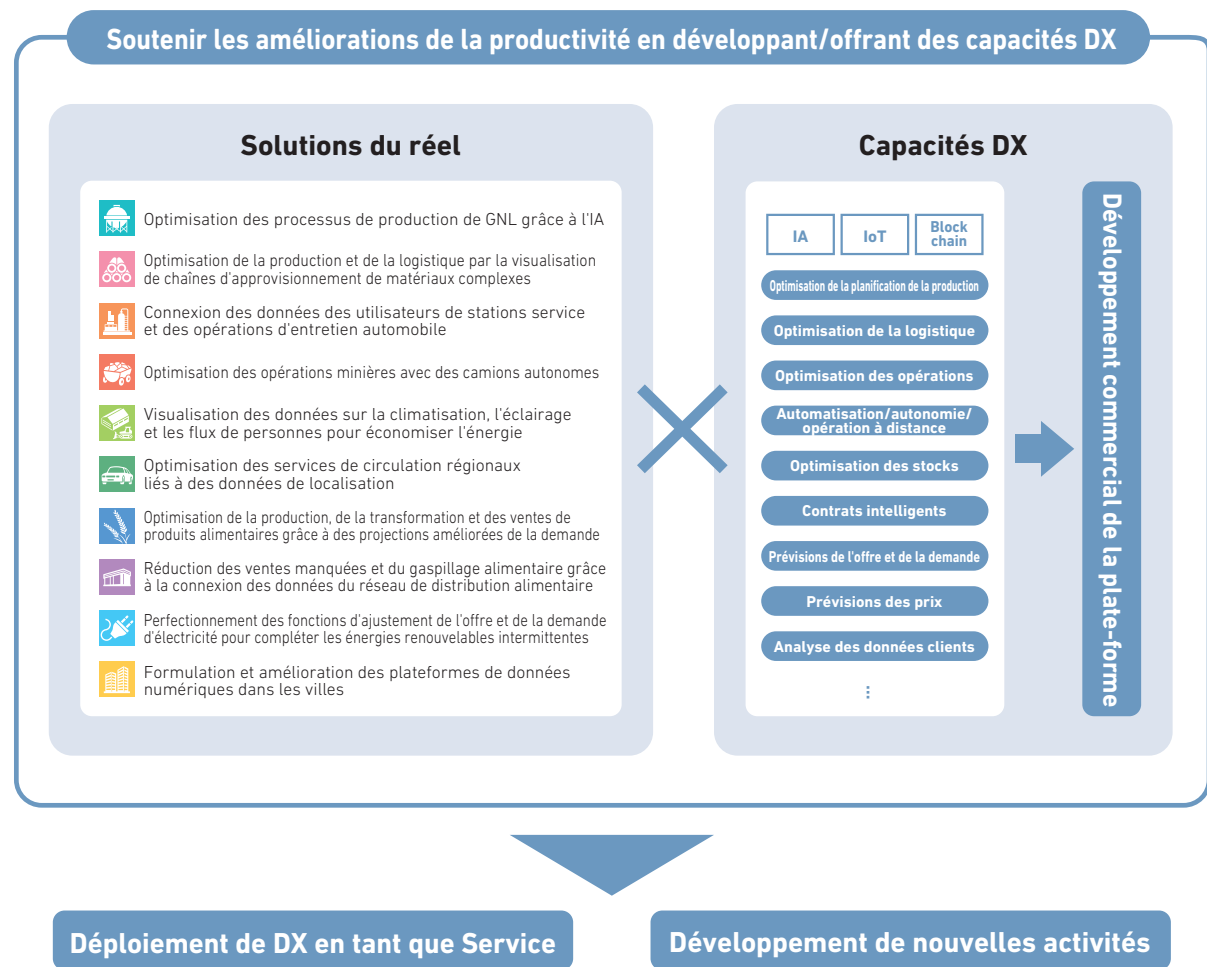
Soutenir les améliorations de la productivité en développant/offrant des capacités DX

Solutions du réel

Optimisation des processus de production de GNL grâce à l'IA

Optimisation de la production et de la logistique par la visualisation de chaînes d'approvisionnement de matériaux complexes

Connexion des données des utilisateurs de stations service et des opérations d'entretien automobile

Optimisation des opérations minières avec des camions autonomes

Visualisation des données sur la climatisation, l'éclairage et les flux de personnes pour économiser l'énergie

Optimisation des services de circulation régionaux liés à des données de localisation

Optimisation de la production, de la transformation et des ventes de produits alimentaires grâce à des projections améliorées de la demande

Réduction des ventes manquées et du gaspillage alimentaire grâce à la connexion des données du réseau de distribution alimentaire

Perfectionnement des fonctions d'ajustement de l'offre et de la demande d'électricité pour compléter les énergies renouvelables intermittentes

Formulation et amélioration des plateformes de données numériques dans les villes

Capacités DX

IA

IoT

Block chain

Optimisation de la planification de la production

Optimisation de la logistique

Optimisation des opérations

Automatisation/autonomie/ opération à distance

Optimisation des stocks

Contrats intelligents

Prévisions de l'offre et de la demande

Prévisions des prix

Analyse des données clients

⋮

Développement commercial de la plate-forme

Déploiement de DX en tant que Service

Développement de nouvelles activités